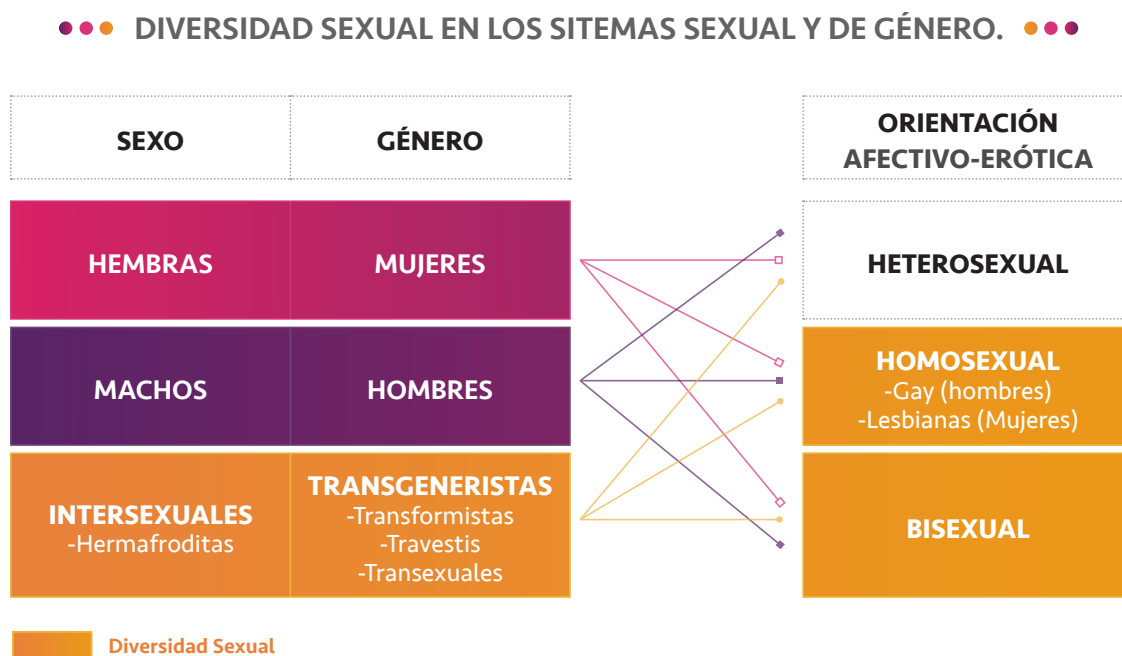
DIVERSIDAD SEXUAL EN LOS SITEMAS SEXUAL Y DE GÉNERO.

| SEXO | GÉNERO |
|---|---|
| HEMBRAS | MUJERES |
| MACHOS | HOMBRES |
| INTERSEXUALES -Hermafroditas | TRANSGENERISTAS -Transformistas -Travestis -Transexuales |

| ORIENTACIÓN AFECTIVO-ERÓTICA |
|---|
| HETEROSEXUAL |
| HOMOSEXUAL -Gay (hombres) -Lesbianas (Mujeres) |
| BISEXUAL |

Diversidad Sexual